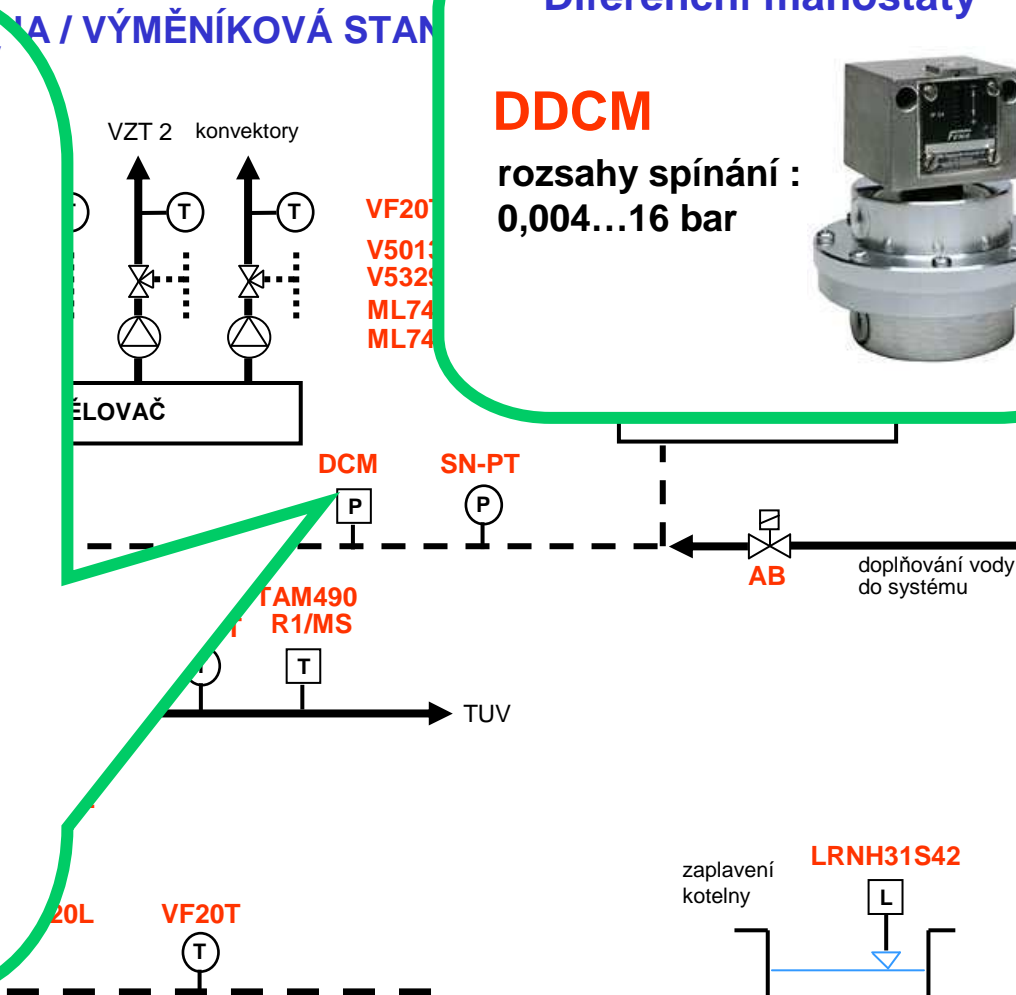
NA / VÝMĚNÍKOVÁ STAN

Diferenční manostaty

DDCM

rozsahy spínání : 0,004…16 bar

VZT 2

konvektory

T

T

VF20

V501

V532

ML74

ML74

ĚLOVAČ

DCM

SN-PT

P

P

AB

doplňování vody do systému

TAM490 R1/MS

T

T

TUV

zaplavení kotelny

LRNH31S42

L

20L

VF20T

T